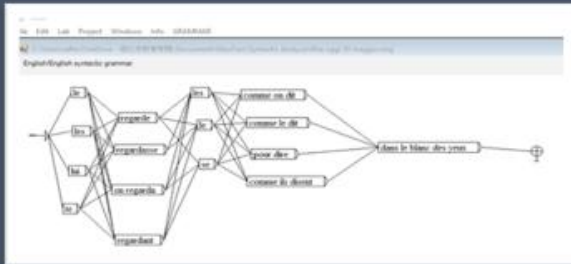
File Edit Lab Project Windows Info GRAMMAR

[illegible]

English/English syntactic grammar

le
les
lui
la
regarde
regardasse
on regarda
regardant
les
le
se
comme on dit
comme le dit
pour dire
comme ils disent
dans le blanc des yeux